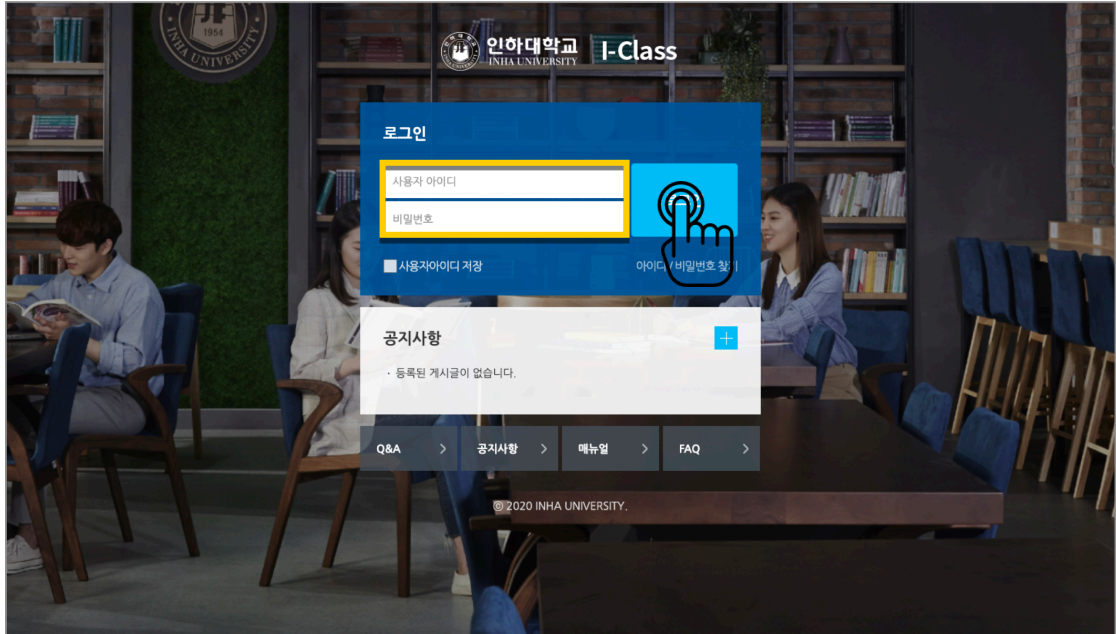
1954
INHA UNIVERSITY

인하대학교 INHA UNIVERSITY I-Class

로그인

사용자 아이디

비밀번호

사용자아이디 저장

아이디 / 비밀번호 찾기

공지사항

+

· 등록된 게시글이 없습니다.

Q&A >

공지사항 >

매뉴얼 >

FAQ >

© 2020 INHA UNIVERSITY.